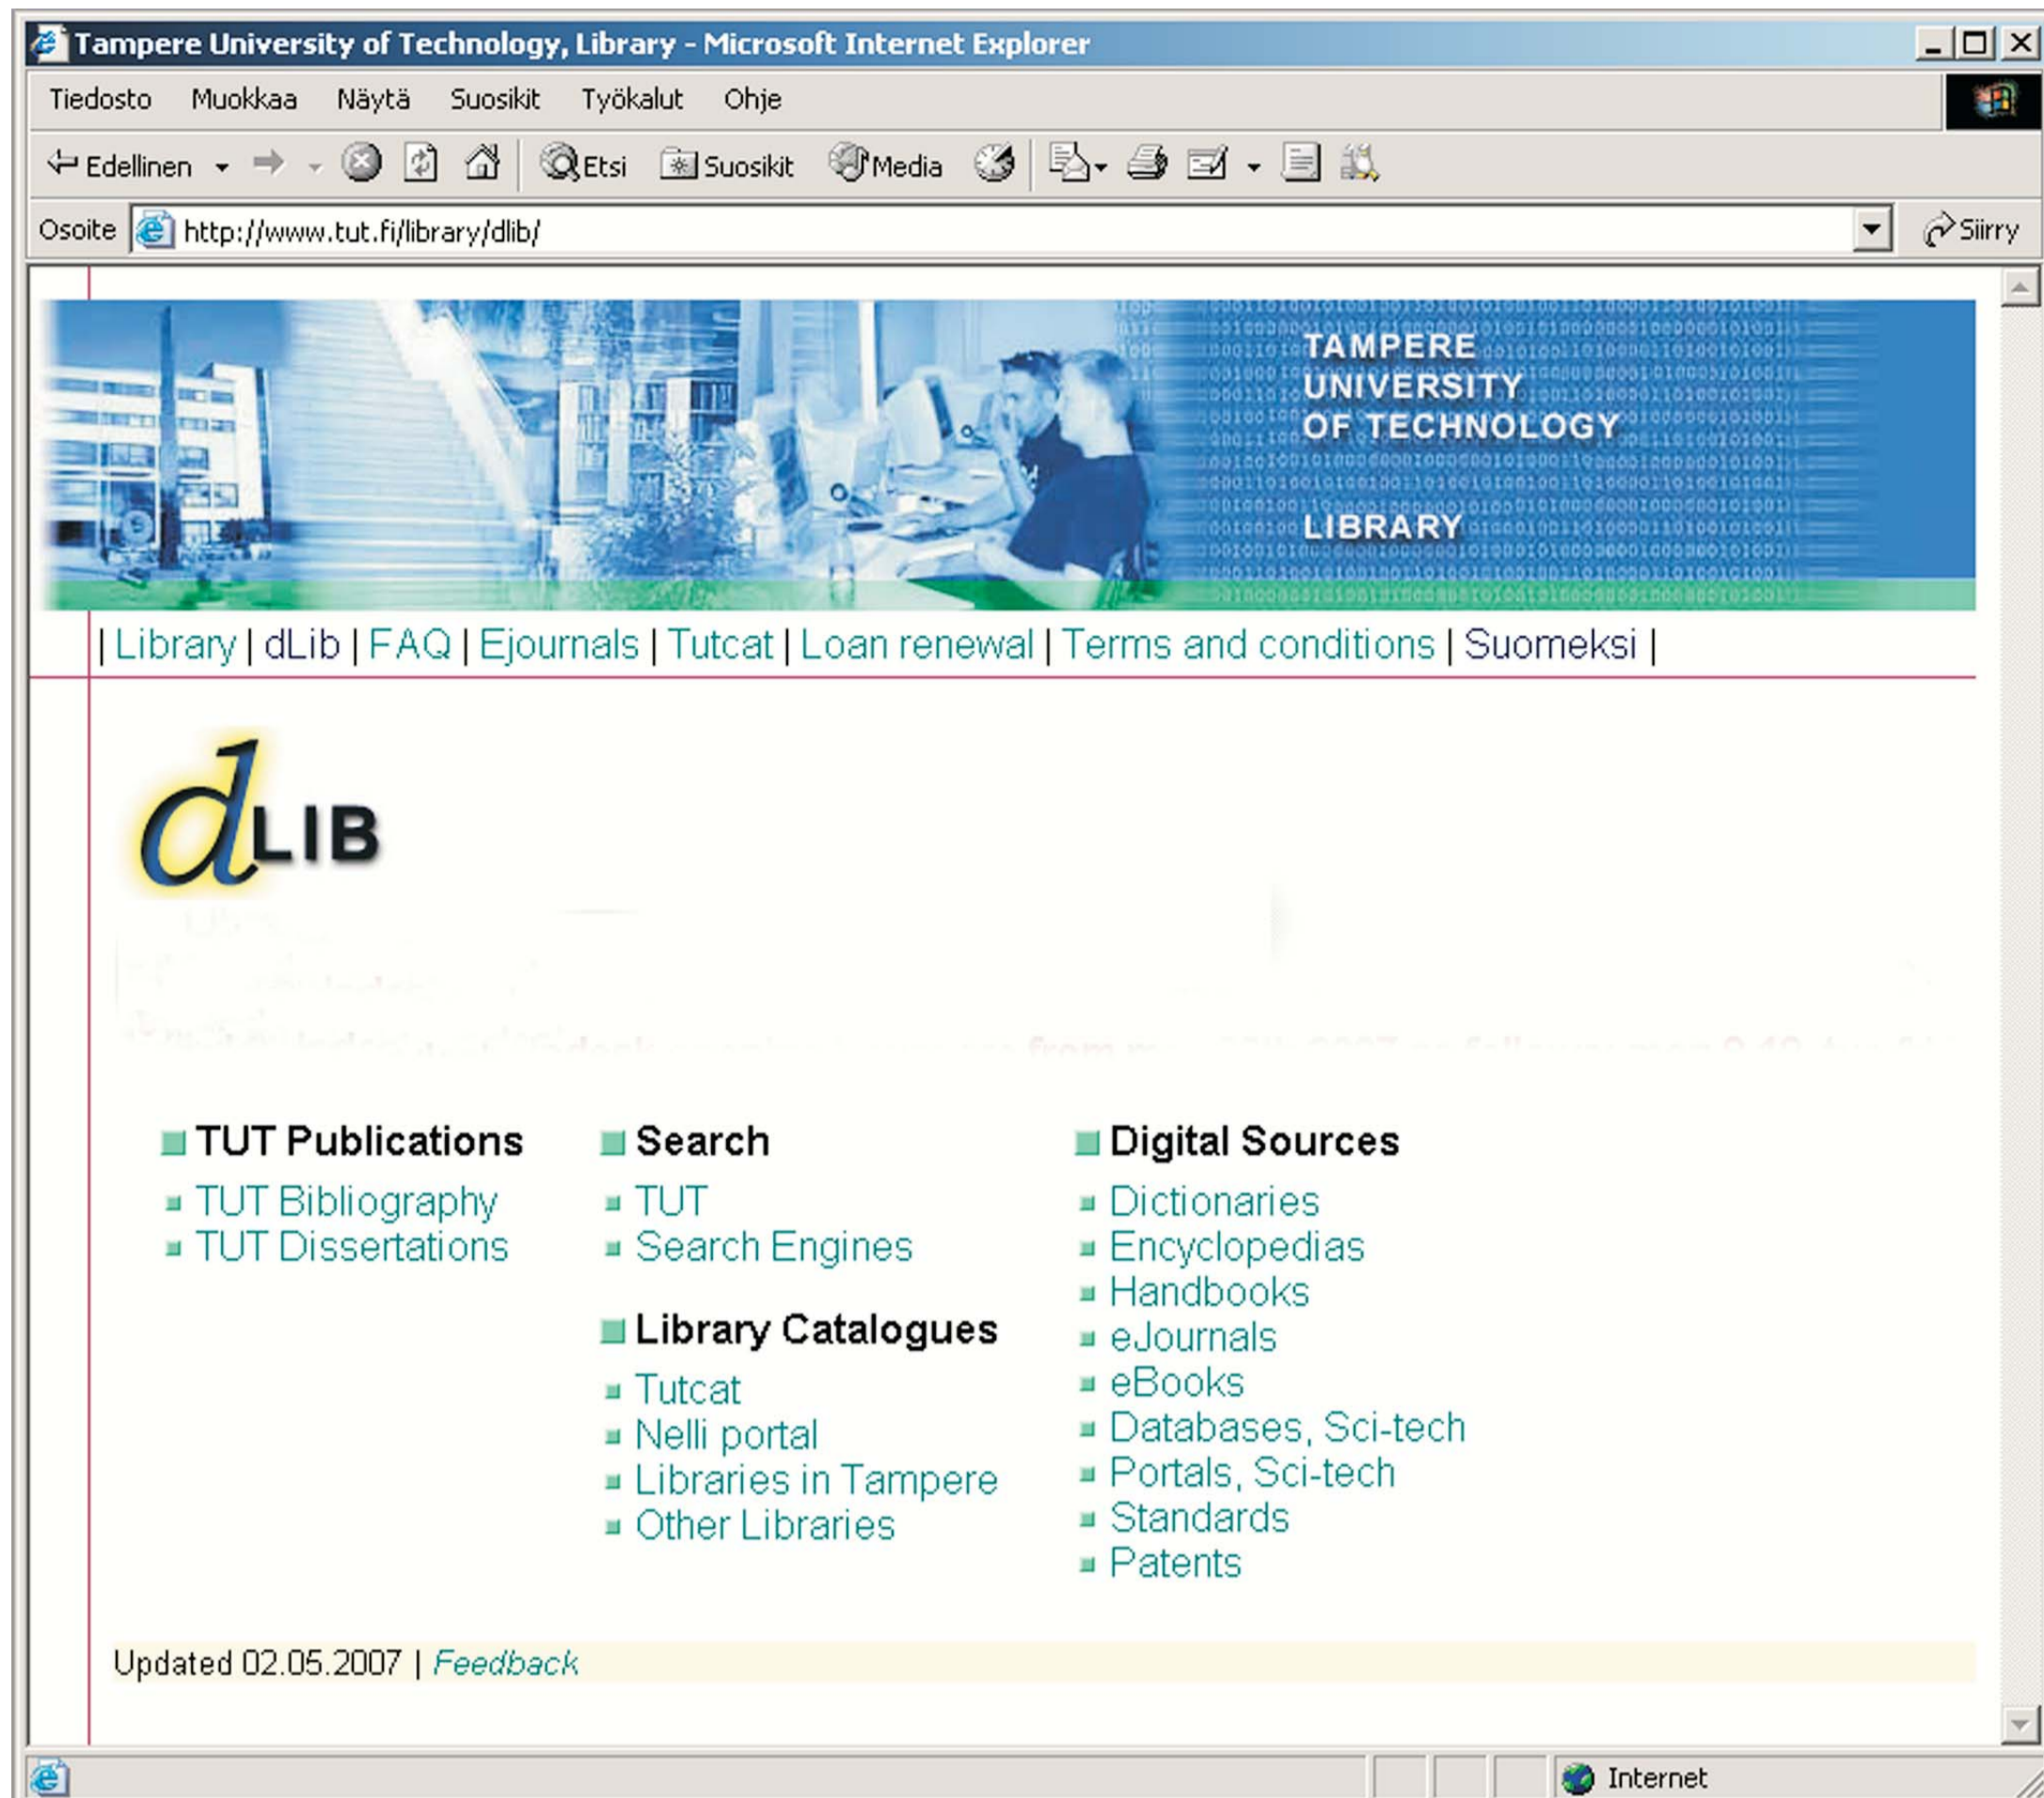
Tampere University of Technology, Library - Microsoft Internet Explorer

Tiedosto Muokkaa Näytä Suosikit Työkalut Ohje

Edellinen Etsi Suosikit Media

Osoite http://www.tut.fi/library/dlib/ Siirry

TAMPERE UNIVERSITY OF TECHNOLOGY

LIBRARY

| Library | dLib | FAQ | Ejournals | Tutcat | Loan renewal | Terms and conditions | Suomeksi |

dLIB

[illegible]

TUT Publications
TUT Bibliography
TUT Dissertations

Search
TUT
Search Engines

Library Catalogues
Tutcat
Nelli portal
Libraries in Tampere
Other Libraries

Digital Sources
Dictionaries
Encyclopedias
Handbooks
eJournals
eBooks
Databases, Sci-tech
Portals, Sci-tech
Standards
Patents

Updated 02.05.2007 | Feedback

Internet